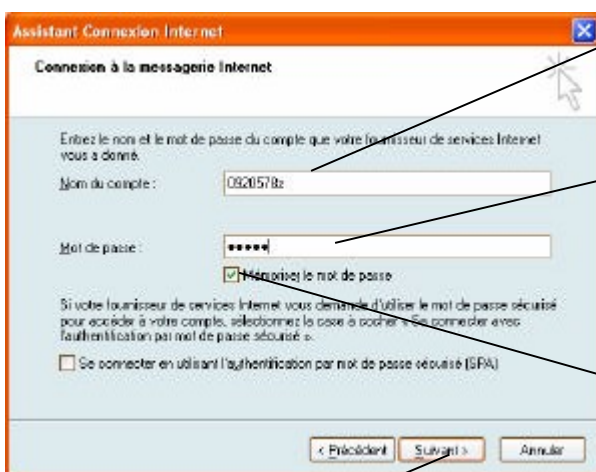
Assistant Connexion Internet

Connexion à la messagerie Internet

Entrez le nom et le mot de passe du compte que votre fournisseur de services Internet vous a donné.

Nom du compte : 0920578z

Mot de passe : •••••

Mémoriser le mot de passe

Si votre fournisseur de services Internet vous demande d'utiliser le mot de passe sécurisé pour accéder à votre compte, sélectionnez la case à cocher « Se connecter avec l'authentification par mot de passe sécurisé ».

Se connecter en utilisant l'authentification par mot de passe sécurisé (SPA)

< Précédent | Suivant > | Annuler